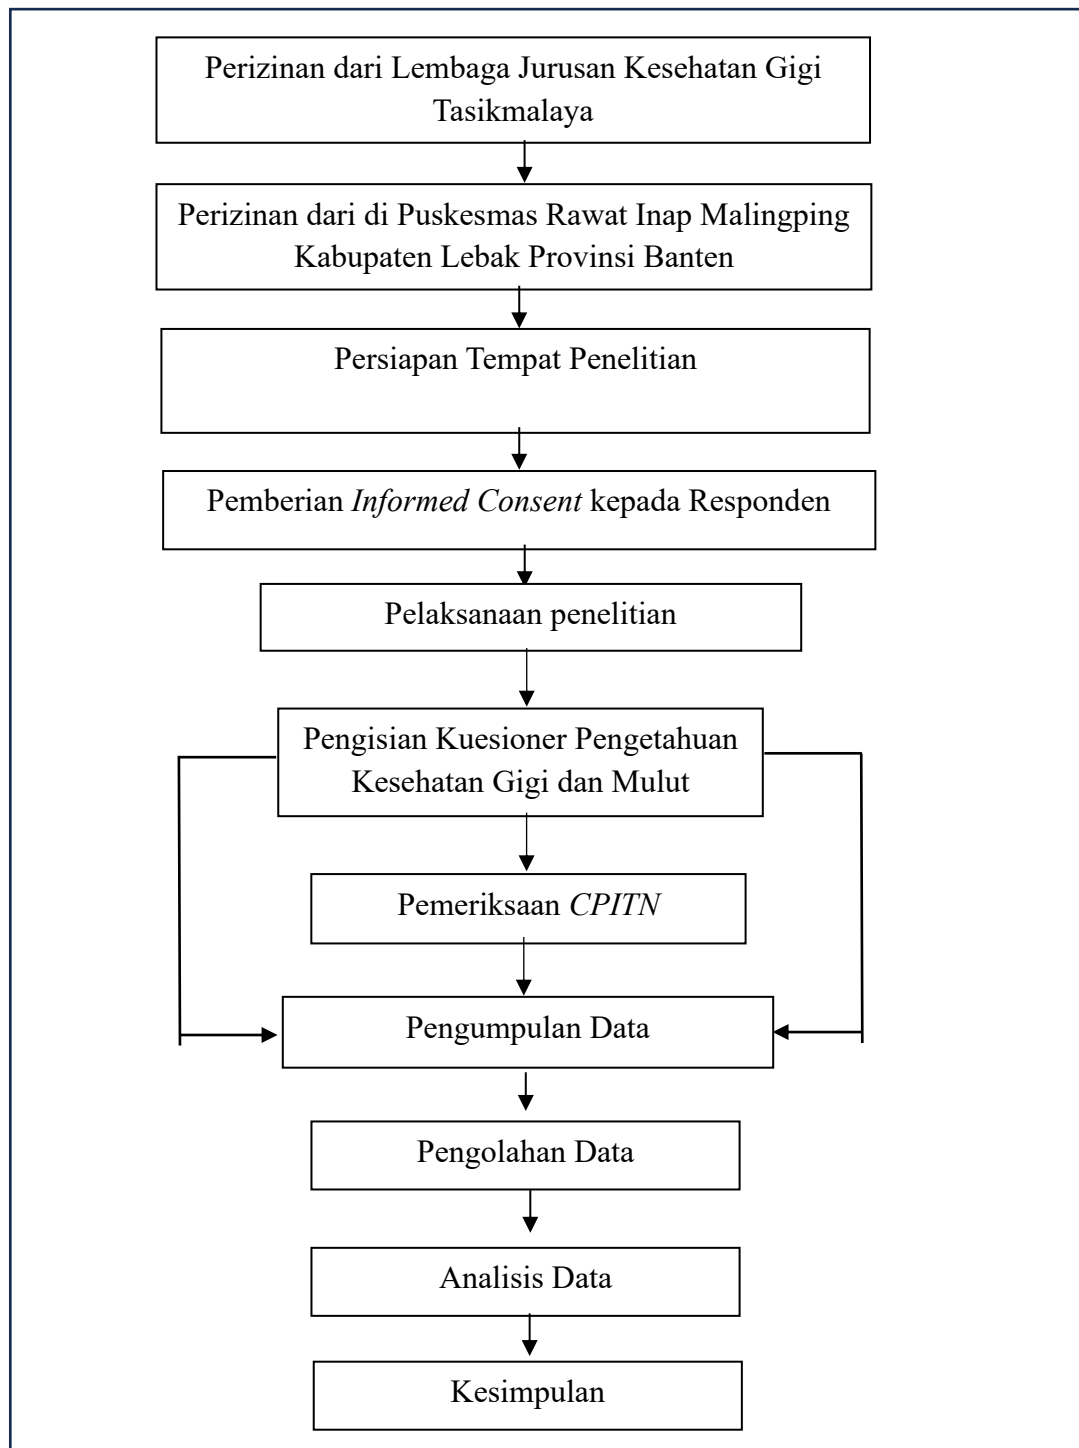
Perizinan dari Lembaga Jurusan Kesehatan Gigi Tasikmalaya

Perizinan dari di Puskesmas Rawat Inap Malingping Kabupaten Lebak Provinsi Banten

Persiapan Tempat Penelitian

Pemberian *Informed Consent* kepada Responden

Pelaksanaan penelitian

Pengisian Kuesioner Pengetahuan Kesehatan Gigi dan Mulut

Pemeriksaan *CPITN*

Pengumpulan Data

Pengolahan Data

Analisis Data

Kesimpulan